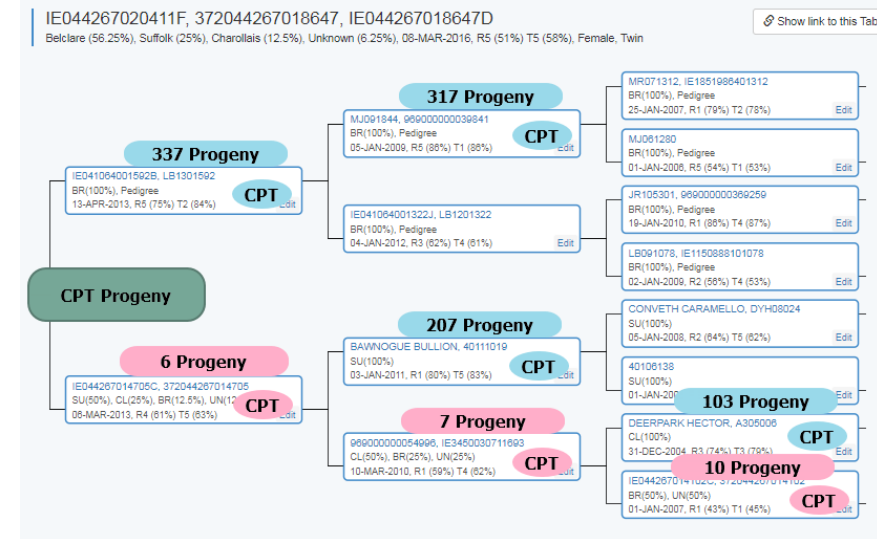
IE044267020411F, 372044267018647, IE044267018647D
Belclare (56.25%), Suffolk (25%), Charollais (12.5%), Unknown (6.25%), 08-MAR-2016, R5 (51%) T5 (58%), Female, Twin

Show link to this Tab

CPT Progeny

337 Progeny
IE041064001592B, LB1301592
BR(100%), Pedigree
13-APR-2013, R5 (75%) T2 (84%)
CPT
Edit

6 Progeny
IE044267014705C, 372044267014705
SU(50%), CL(25%), BR(12.5%), UN(12
06-MAR-2013, R4 (61%) T5 (63%)
CPT
Edit

317 Progeny
MJ091844, 969000000039841
BR(100%), Pedigree
05-JAN-2009, R5 (86%) T1 (86%)
CPT
Edit

IE041064001322J, LB1201322
BR(100%), Pedigree
04-JAN-2012, R3 (62%) T4 (61%)
Edit

207 Progeny
BAWNOGUE BULLION, 40111019
SU(100%)
03-JAN-2011, R1 (80%) T5 (83%)
CPT
Edit

7 Progeny
969000000054996, IE3450030711693
CL(50%), BR(25%), UN(25%)
10-MAR-2010, R1 (59%) T4 (62%)
CPT
Edit

MR071312, IE1851986401312
BR(100%), Pedigree
25-JAN-2007, R1 (79%) T2 (78%)
Edit

MJ061280
BR(100%), Pedigree
01-JAN-2006, R5 (54%) T1 (53%)
Edit

JR105301, 969000000369259
BR(100%), Pedigree
19-JAN-2010, R1 (86%) T4 (87%)
Edit

LB091078, IE1150888101078
BR(100%), Pedigree
02-JAN-2009, R2 (56%) T4 (53%)
Edit

CONVETH CARAMELLO, DYH08024
SU(100%)
05-JAN-2008, R2 (64%) T5 (62%)
Edit

40106138
SU(100%)
01-JAN
Edit

103 Progeny
DEERPARK HECTOR, A305006
CL(100%)
31-DEC-2004, R3 (74%) T3 (79%)
CPT
Edit

10 Progeny
IE04426701410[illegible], 37204426701410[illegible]
BR(50%), UN(50%)
01-JAN-2007, R1 (43%) T1 (45%)
CPT
Edit